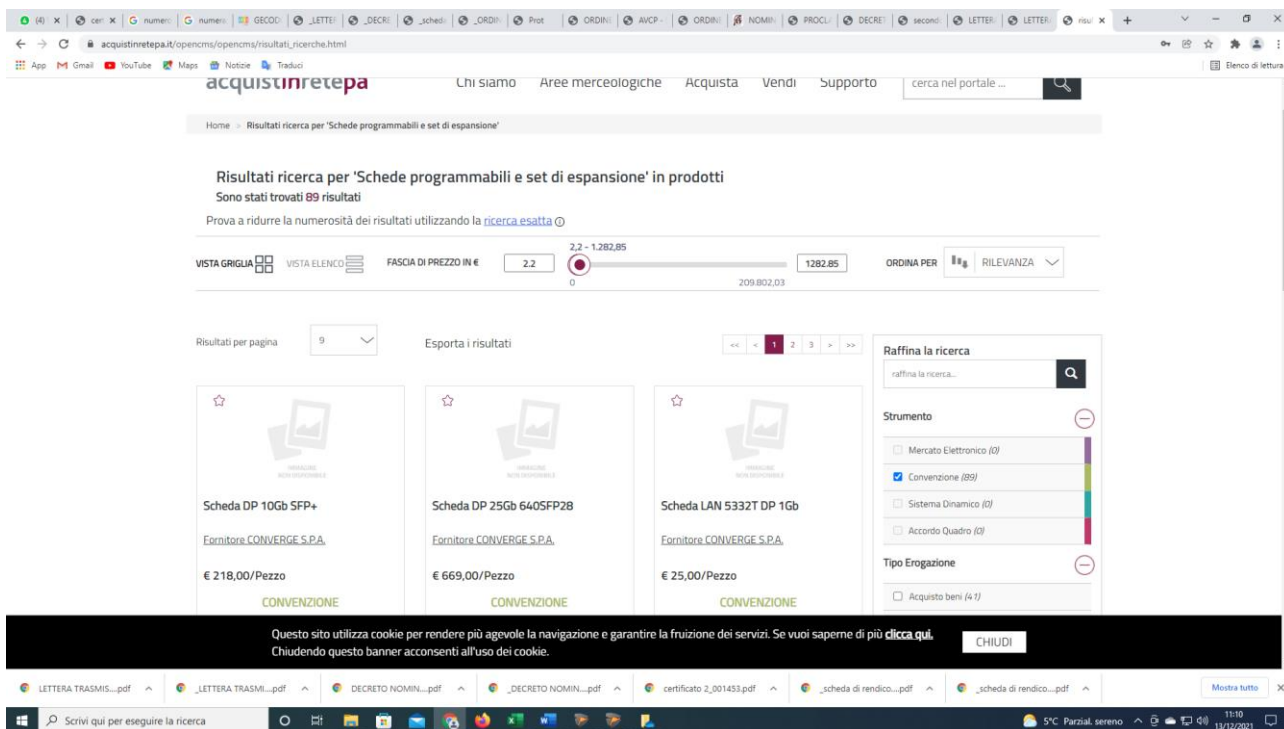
(4) × | cer × | numer | numer | GECOD | _LETTE | _DECRE | _schede | _ORDIN | Prot | ORDIN | AVCP | ORDIN | NOMIN | PROCL | DECRE | second | LETTER | LETTER | risul × +

acquistinretepa.it/opencms/opencms/risultati_ricerche.html

App Gmail YouTube Maps Notizie Traduci | Elenco di lettura

acquistinretepa Chi siamo Aree merceologiche Acquista Vendi Supporto cerca nel portale ...

Home » Risultati ricerca per 'Schede programmabili e set di espansione'

Risultati ricerca per 'Schede programmabili e set di espansione' in prodotti
Sono stati trovati 89 risultati
Prova a ridurre la numerosità dei risultati utilizzando la ricerca esatta

VISTA GRIGLIA VISTA ELENCO FASCIA DI PREZZO IN € 2.2 2,2 - 1.282,85 0 209.802,03 1282.85 ORDINA PER RILEVANZA

Risultati per pagina 9 Esporta i risultati << < 1 2 3 > >>

Raffina la ricerca
raffina la ricerca...

Strumento
Mercato Elettronico (0)
Convenzione (89)
Sistema Dinamico (0)
Accordo Quadro (0)

Tipo Erogazione
Acquisto beni (41)

IMMAGINE NON DISPONIBILE
Scheda DP 10Gb SFP+
Fornitore CONVERGE S.P.A.
€ 218,00/Pezzo
CONVENZIONE

IMMAGINE NON DISPONIBILE
Scheda DP 25Gb 640SFP28
Fornitore CONVERGE S.P.A.
€ 669,00/Pezzo
CONVENZIONE

IMMAGINE NON DISPONIBILE
Scheda LAN 5332T DP 1Gb
Fornitore CONVERGE S.P.A.
€ 25,00/Pezzo
CONVENZIONE

Questo sito utilizza cookie per rendere più agevole la navigazione e garantire la fruizione dei servizi. Se vuoi saperne di più clicca qui. Chiudendo questo banner acconsenti all'uso dei cookie. CHIUDI

LETTERA TRASMIS....pdf | _LETTERA TRASMI....pdf | DECRETO NOMIN....pdf | _DECRETO NOMIN....pdf | certificato 2_001453.pdf | _scheda di rendico....pdf | _scheda di rendico....pdf | Mostra tutto

Scrivi qui per eseguire la ricerca | 5°C Parzial. sereno | 11:10 13/12/2021